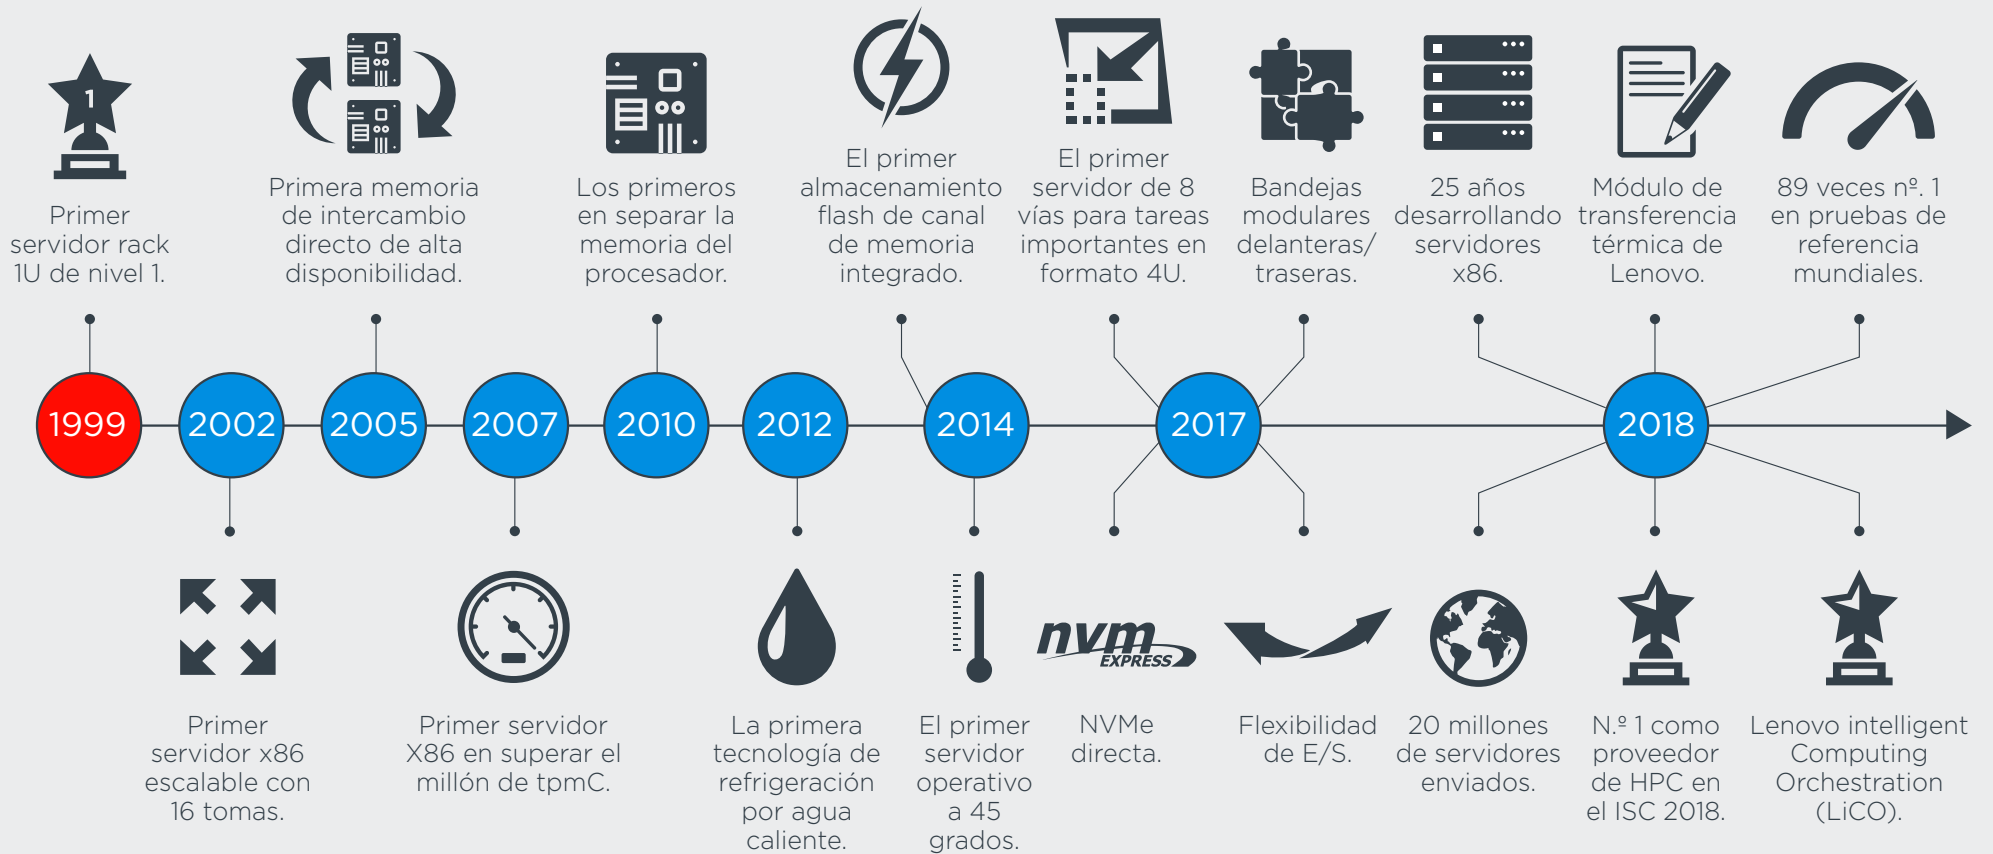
1

Primer servidor rack 1U de nivel 1.

Primera memoria de intercambio directo de alta disponibilidad.

Los primeros en separar la memoria del procesador.

El primer almacenamiento flash de canal de memoria integrado.

El primer servidor de 8 vías para tareas importantes en formato 4U.

Bandejas modulares delanteras/ traseras.

25 años desarrollando servidores x86.

Módulo de transferencia térmica de Lenovo.

89 veces nº. 1 en pruebas de referencia mundiales.

1999 2002 2005 2007 2010 2012 2014 2017 2018

Primer servidor x86 escalable con 16 tomas.

Primer servidor X86 en superar el millón de tpmC.

La primera tecnología de refrigeración por agua caliente.

El primer servidor operativo a 45 grados.

nvm EXPRESS

NVMe directa.

Flexibilidad de E/S.

20 millones de servidores enviados.

N.º 1 como proveedor de HPC en el ISC 2018.

Lenovo intelligent Computing Orchestration (LiCO).